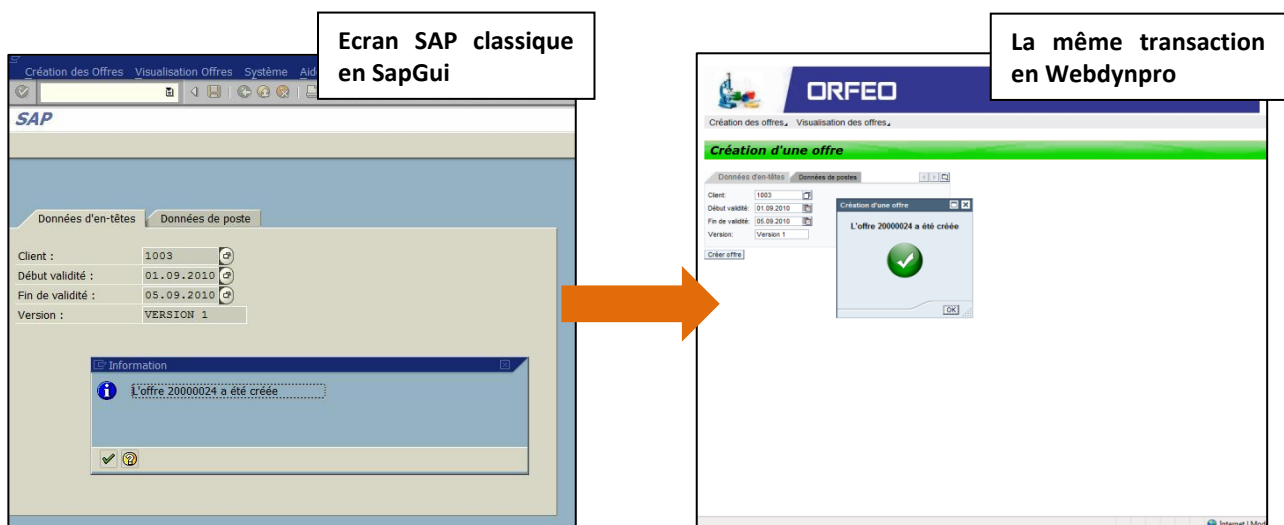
Ecran SAP classique en SapGui

Création des Offres Visualisation Offres Système Aid

SAP

Données d'en-têtes | Données de poste

Client : 1003
Début validité : 01.09.2010
Fin de validité : 05.09.2010
Version : VERSION 1

Information

L'offre 20000024 a été créée

La même transaction en Webdynpro

ORFEO

Création des offres Visualisation des offres

Création d'une offre

Données d'en-têtes | Données de postes

Client: 1003
Début validité: 01.09.2010
Fin de validité: 05.09.2010
Version: Version 1

Créer offre

Création d'une offre

L'offre 20000024 a été créée

OK

Internet | Mod